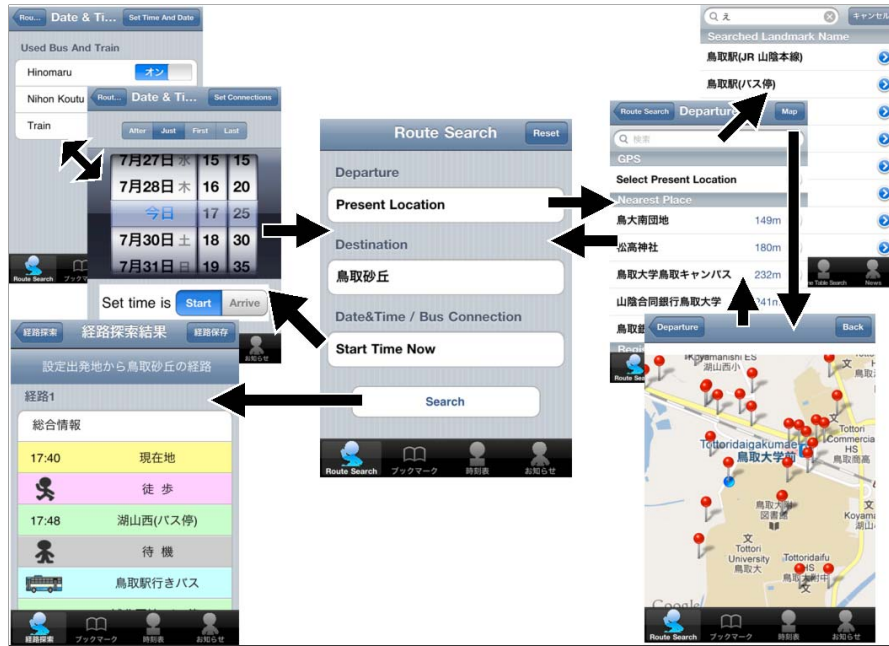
Rou... Date & Ti... Set Time And Date

Used Bus And Train

Hinomaru オン

Nihon Koutu

Train

Rout... Date & Ti... Set Connections

After Just First Last

7月27日 水 15 15
7月28日 木 16 20
今日 17 25
7月30日 土 18 30
7月31日 日 19 35

Set time is Start Arrive

Route Search ブックマ

Route Search Reset

Departure

Present Location

Destination

鳥取砂丘

Date&Time / Bus Connection

Start Time Now

Search

Route Search ブックマーク 時刻表 お知らせ

え キャンセル

Searched Landmark Name

鳥取駅(JR 山陰本線)

鳥取駅(バス停)

Route Search Departure Map

検索

GPS

Select Present Location

Nearest Place

鳥大南団地 149m

松高神社 180m

鳥取大学鳥取キャンパス 232m

山陰合同銀行鳥取大学 241m

鳥取銀

Regi

Route Search

New Table Search News

Departure Back

Koyamanishi ES 湖山西小

Tottoridaigakumae 鳥取大学前

Tottori Commercial HS

図書館

Tottori University 鳥取大

Tottoridaifu 鳥取大附中

Koyam

Google

Route Search ブックマーク 時刻表 お知らせ

経路探索 経路探索結果 経路保存

お知らせ

設定出発地から鳥取砂丘の経路

経路1

総合情報

17:40 現在地

徒 歩

17:48 湖山西(バス停)

待 機

鳥取駅行きバス

経路探索 ブックマーク 時刻表 お知らせ